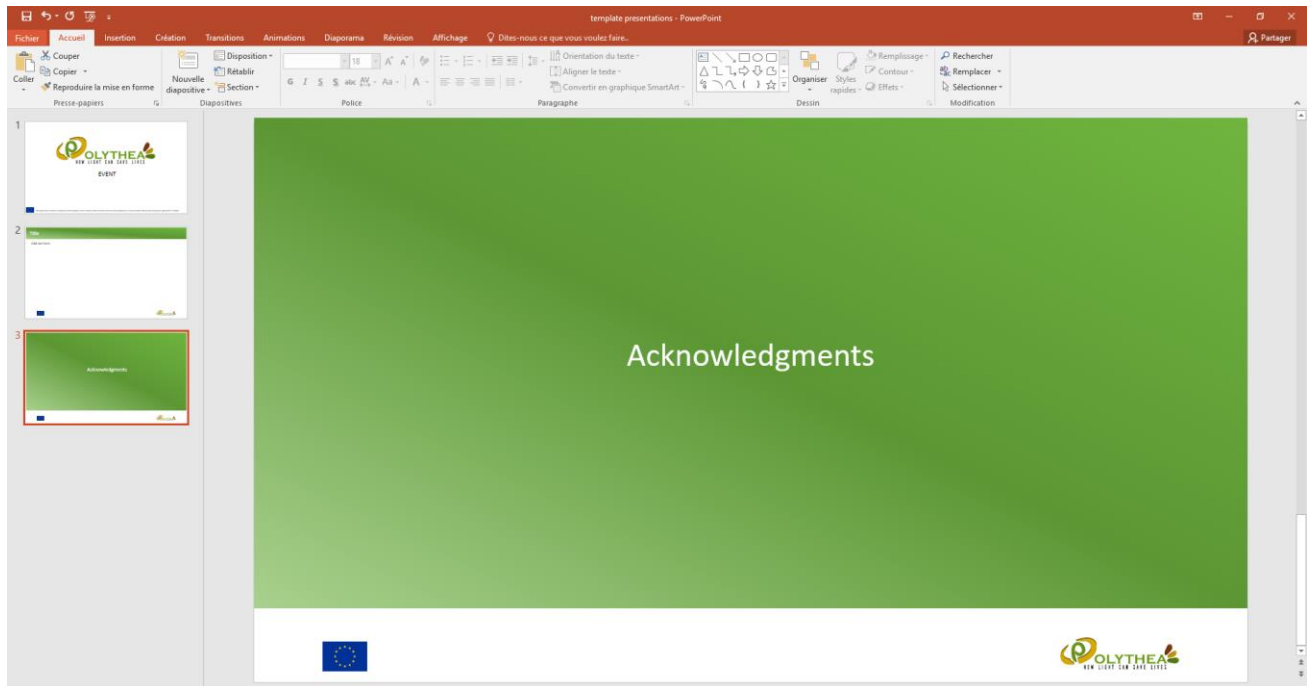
template presentations - PowerPoint

Fichier Accueil Insertion Création Transitions Animations Diaporama Révision Affichage Dites-nous ce que vous voulez faire...

Partager

Coller
Couper
Copier
Reproduire la mise en forme
Presse-papiers

Nouvelle diapositive
Disposition
Rétablir
Section
Diapositives

18
G I S S abc Aa
Police

Orientation du texte
Aligner le texte
Convertir en graphique SmartArt
Paragraphe

Organiser
Styles rapides
Remplissage
Contour
Effets
Dessin

Rechercher
Remplacer
Sélectionner
Modification

1
POLYTHEA
NEW LIGHT CAN SAVE LIVES
EVENT

2
Title
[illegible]

3
Acknowledgments

Acknowledgments

POLYTHEA
NEW LIGHT CAN SAVE LIVES